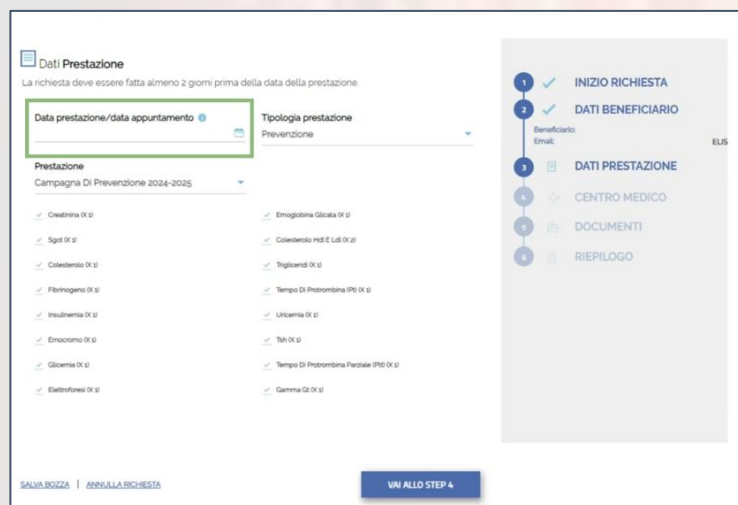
Dati Prestazione

La richiesta deve essere fatta almeno 2 giorni prima della data della prestazione.

Data prestazione/data appuntamento

Tipologia prestazione
Prevenzione

Prestazione
Campagna Di Prevenzione 2024-2025

Creatinina (X 1)
Sgot (X 1)
Colesterolo (X 1)
Fibrinogeno (X 1)
Insulinemia (X 1)
Emocromo (X 1)
Glicemia (X 1)
Elettroforesi (X 1)

Emoglobina Glicata (X 1)
Colesterolo Hdl E Ldl (X 2)
Trigliceridi (X 1)
Tempo Di Protrombina (Pt) (X 1)
Uricemia (X 1)
Tsh (X 1)
Tempo Di Protrombina Parziale (Ptt) (X 1)
Gamma Gt (X 1)

1 INIZIO RICHIESTA
2 DATI BENEFICIARIO
Beneficiario:
Email:
ELIS
3 DATI PRESTAZIONE
4 CENTRO MEDICO
5 DOCUMENTI
6 RIEPILOGO

SALVA BOZZA | ANNULLA RICHIESTA

VAI ALLO STEP 4